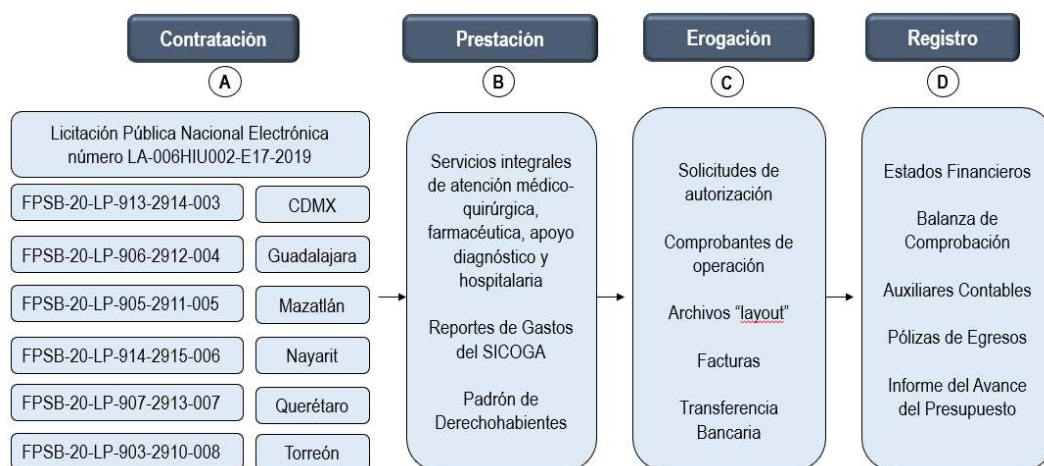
Contratación

A

Licitación Pública Nacional Electrónica número LA-006HIU002-E17-2019

FPSB-20-LP-913-2914-003 CDMX

FPSB-20-LP-906-2912-004 Guadalajara

FPSB-20-LP-905-2911-005 Mazatlán

FPSB-20-LP-914-2915-006 Nayarit

FPSB-20-LP-907-2913-007 Querétaro

FPSB-20-LP-903-2910-008 Torreón

Prestación

B

Servicios integrales de atención médico-quirúrgica, farmacéutica, apoyo diagnóstico y hospitalaria

Reportes de Gastos del SICOGA

Padrón de Derechohabientes

Erogación

C

Solicitudes de autorización

Comprobantes de operación

Archivos "layout"

Facturas

Transferencia Bancaria

Registro

D

Estados Financieros

Balanza de Comprobación

Auxiliares Contables

Pólizas de Egresos

Informe del Avance del Presupuesto